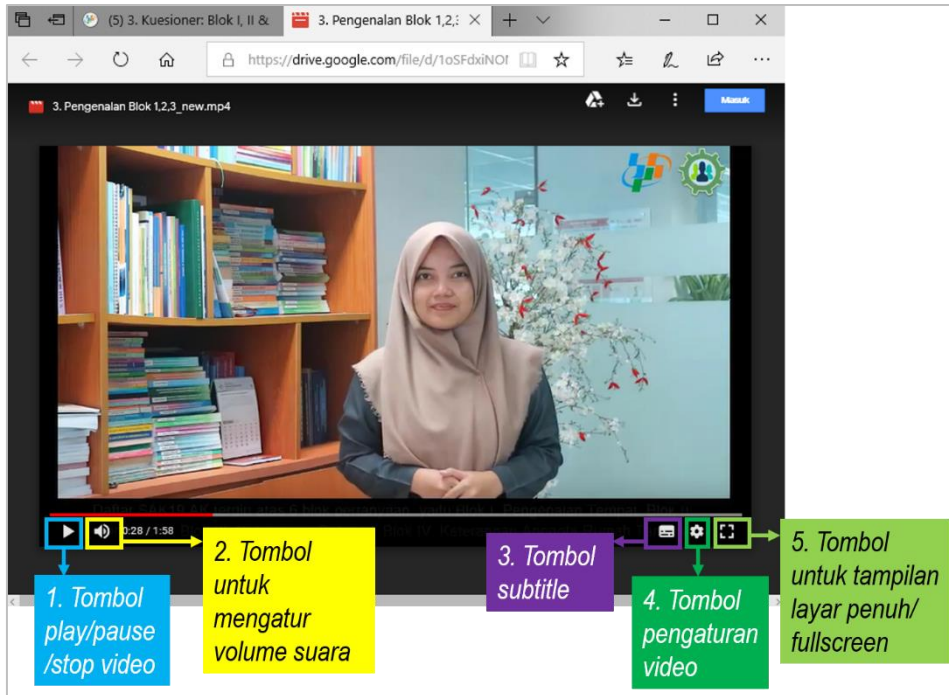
(5) 3. Kuesioner: Blok I, II &
3. Pengenalan Blok 1,2,3
https://drive.google.com/file/d/1oSFdxiNOI

3. Pengenalan Blok 1,2,3_new.mp4

Masuk

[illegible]

0:28 / 1:58

1. Tombol play/pause /stop video

2. Tombol untuk mengatur volume suara

3. Tombol subtitle

4. Tombol pengaturan video

5. Tombol untuk tampilan layar penuh/ fullscreen